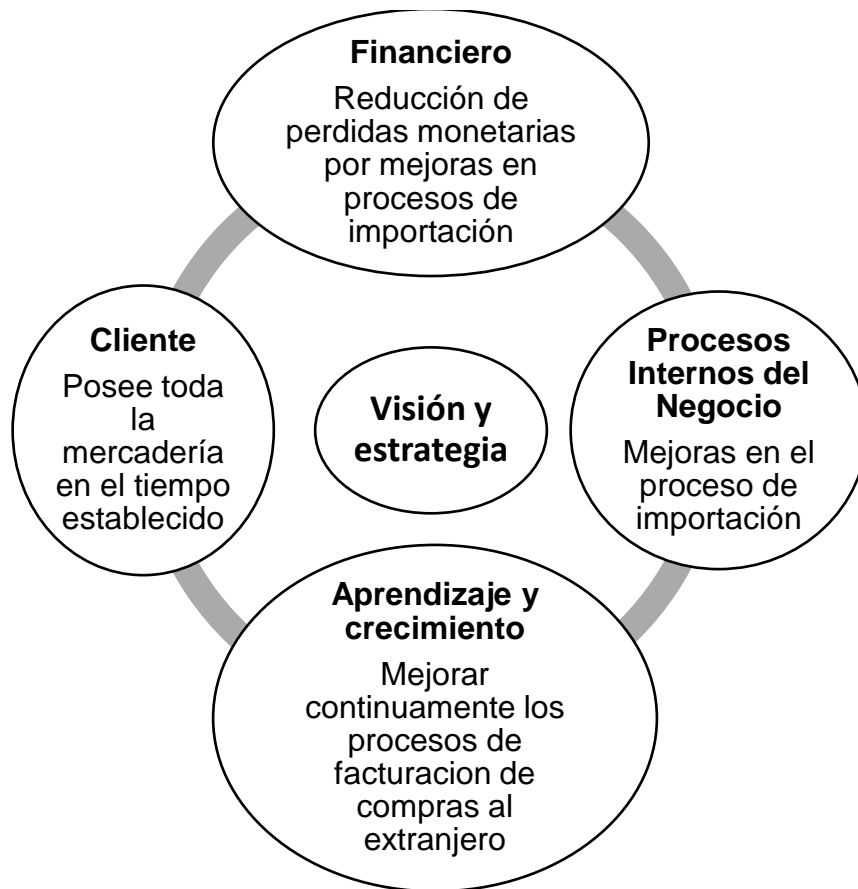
Financiero

Reducción de perdidas monetarias por mejoras en procesos de importación

Cliente

Posee toda la mercadería en el tiempo establecido

Visión y estrategia

Procesos Internos del Negocio

Mejoras en el proceso de importación

Aprendizaje y crecimiento

Mejorar continuamente los procesos de facturacion de compras al extranjero